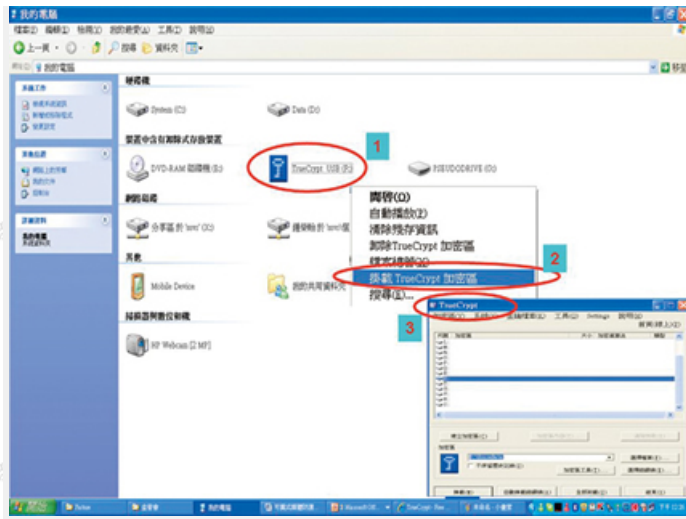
我的電腦

檔案(F) 編輯(E) 檢視(V) 我的最愛(A) 工具(T) 說明(H)

上一頁 搜尋 資料夾

網址(D) 我的電腦

硬碟機

System (C:)

Data (D:)

裝置中含有卸除式存放裝置

DVD-RAM 磁碟機 (E:)

TrueCrypt_USB (F:)

PSEUDODRIVE (G:)

網路磁碟

分享區 於 'nrrc' (X:)

其他

Mobile Device

掃描器與數位相機

HP Webcam [2 MP]

1

開啟(O)

自動播放(U)

清除殘存資訊

卸除TrueCrypt 加密區

建立捷徑(S)

隱藏 TrueCrypt 加密區

內容(R)...

2

3

TrueCrypt

加密區(V) 系統(Y) 金鑰檔案(K) 工具(T) Settings 說明(H)

首頁(M)